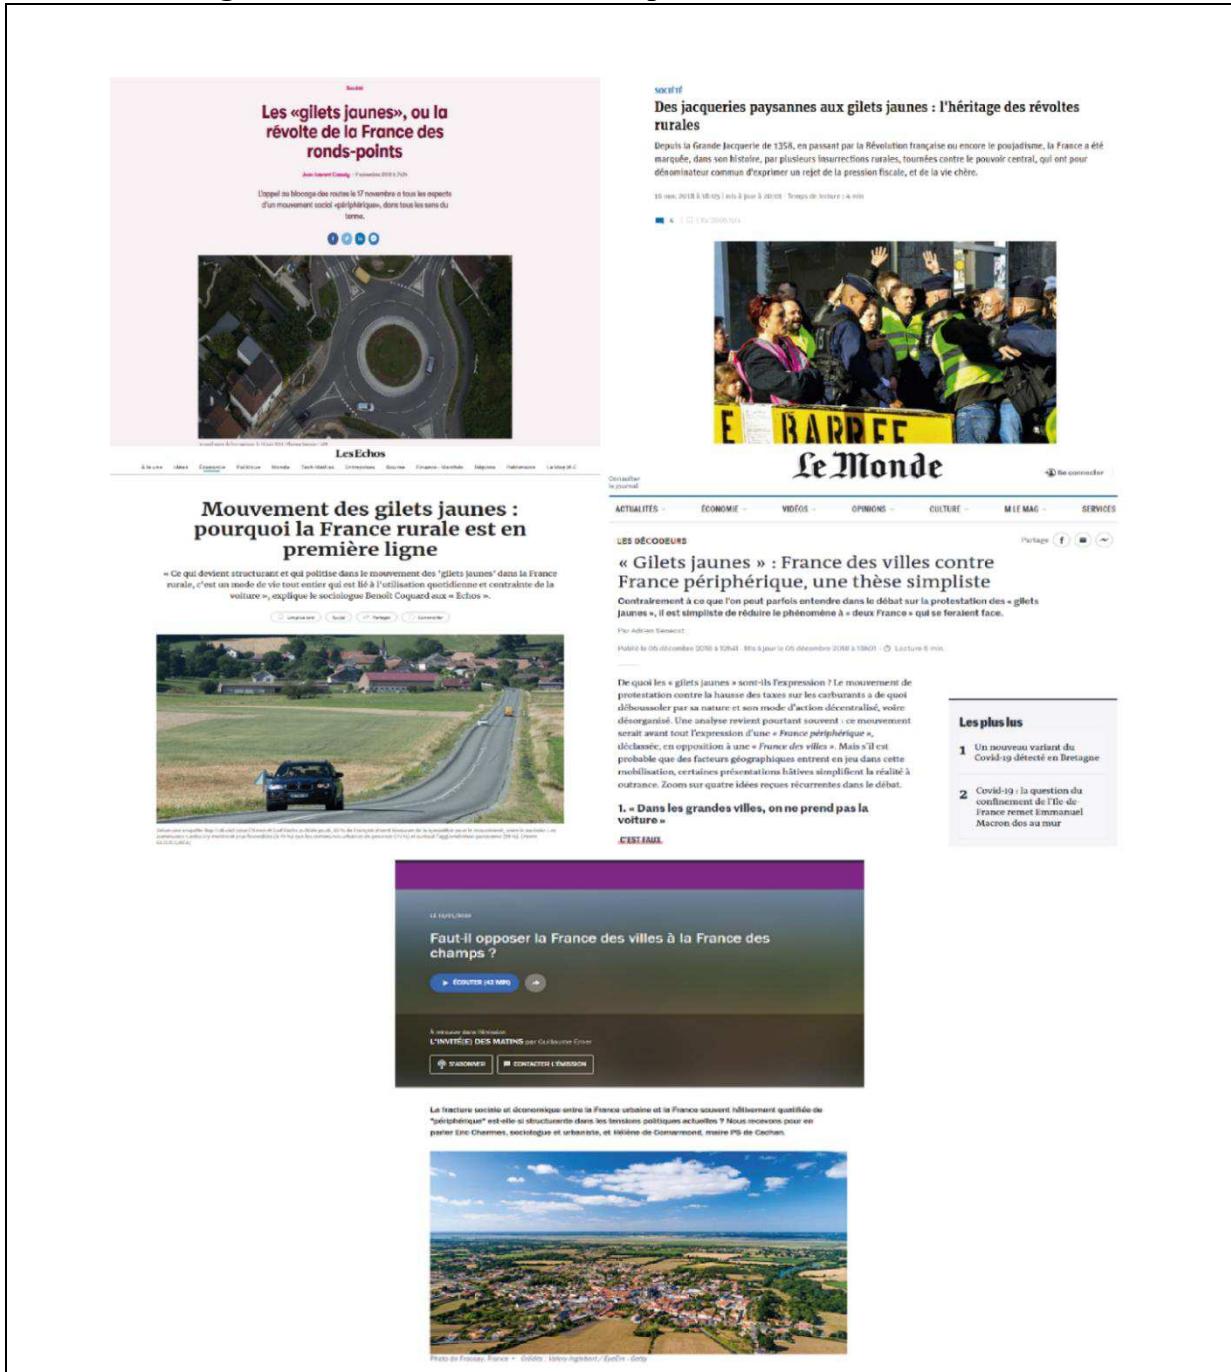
Société

Les «gilets jaunes», ou la révolte de la France des ronds-points

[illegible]

L'appel au blocage des routes le 17 novembre a tous les aspects d'un mouvement social «périphérique», dans tous les sens du terme.

SOCIÉTÉ

Des jacqueries paysannes aux gilets jaunes : l'héritage des révoltes rurales

Depuis la Grande Jacquerie de 1358, en passant par la Révolution française ou encore le poujadisme, la France a été marquée, dans son histoire, par plusieurs insurrections rurales, tournées contre le pouvoir central, qui ont pour dénominateur commun d'exprimer un rejet de la pression fiscale, et de la vie chère.

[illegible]

BARRÉE

Les Echos

Mouvement des gilets jaunes : pourquoi la France rurale est en première ligne

« Ce qui devient structurant et qui politise dans le mouvement des 'gilets jaunes' dans la France rurale, c'est un mode de vie tout entier qui est lié à l'utilisation quotidienne et contrainte de la voiture », explique le sociologue Benoît Coquard aux « Echos ».

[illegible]

Le Monde

Se connecter

ACTUALITÉS ÉCONOMIE VIDÉOS OPINIONS CULTURE M LE MAG SERVICES

LES DÉCODEURS

Partage

« Gilets jaunes » : France des villes contre France périphérique, une thèse simpliste

Contrairement à ce que l'on peut parfois entendre dans le débat sur la protestation des « gilets jaunes », il est simpliste de réduire le phénomène à « deux France » qui se feraient face.

Par Adrien Sénécat

Publié le 05 décembre 2018 à 12h41 · Mis à jour le 05 décembre 2018 à 13h01 · Lecture 6 min.

De quoi les « gilets jaunes » sont-ils l'expression ? Le mouvement de protestation contre la hausse des taxes sur les carburants a de quoi déboussoler par sa nature et son mode d'action décentralisé, voire désorganisé. Une analyse revient pourtant souvent : ce mouvement serait avant tout l'expression d'une « France périphérique », déclassée, en opposition à une « France des villes ». Mais s'il est probable que des facteurs géographiques entrent en jeu dans cette mobilisation, certaines présentations hâtives simplifient la réalité à outrance. Zoom sur quatre idées reçues récurrentes dans le débat.

1. « Dans les grandes villes, on ne prend pas la voiture »

C'EST FAUX

Les plus lus

1 Un nouveau variant du Covid-19 détecté en Bretagne

2 Covid-19 : la question du confinement de l'Ile-de-France remet Emmanuel Macron dos au mur

Faut-il opposer la France des villes à la France des champs ?

ÉCOUTER (42 MIN)

L'INVITÉ(E) DES MATINS par Guillaume Erner

S'ABONNER CONTACTER L'ÉMISSION

La fracture sociale et économique entre la France urbaine et la France souvent hâtivement qualifiée de "périphérique" est-elle si structurante dans les tensions politiques actuelles ? Nous recevons pour en parler Eric Charmes, sociologue et urbaniste, et Hélène de Comarmond, maire PS de Cachan.

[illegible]